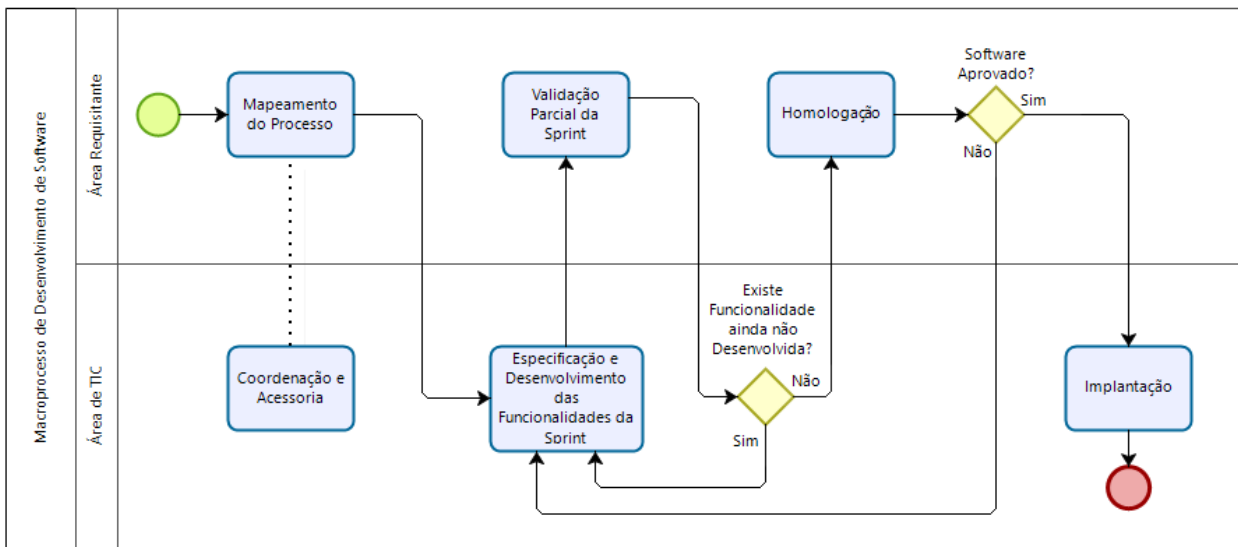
Macroprocesso de Desenvolvimento de Software

Área Requisitante

Mapeamento do Processo

Validação Parcial da Sprint

Homologação

Software Aprovado?

Sim

Não

Área de TIC

Coordenação e Acessoria

Especificação e Desenvolvimento das Funcionalidades da Sprint

Existe Funcionalidade ainda não Desenvolvida?

Não

Sim

Implantação